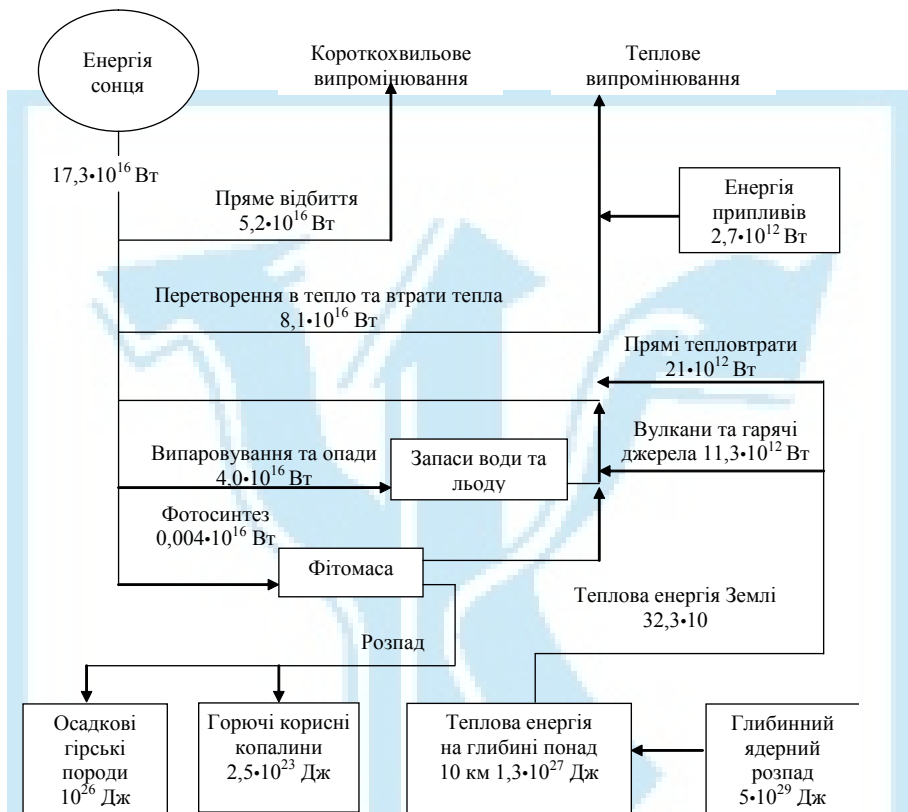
Енергія сонця

Коротскохвильове випромінювання

Теплове випромінювання

$17,3 \cdot 10^{16}$ Вт

Пряме відбиття $5,2 \cdot 10^{16}$ Вт

Енергія припливів $2,7 \cdot 10^{12}$ Вт

Перетворення в тепло та втрати тепла $8,1 \cdot 10^{16}$ Вт

Прямі тепловтрати $21 \cdot 10^{12}$ Вт

Вулкани та гарячі джерела $11,3 \cdot 10^{12}$ Вт

Випаровування та опади $4,0 \cdot 10^{16}$ Вт

Запаси води та льоду

Фотосинтез $0,004 \cdot 10^{16}$ Вт

Фітомаса

Теплова енергія Землі 32,3•10

Розпад

Осадкові гірські породи $10^{26}$ Дж

Горючі корисні копалини $2,5 \cdot 10^{23}$ Дж

Теплова енергія на глибині понад 10 км $1,3 \cdot 10^{27}$ Дж

Глибинний ядерний розпад $5 \cdot 10^{29}$ Дж